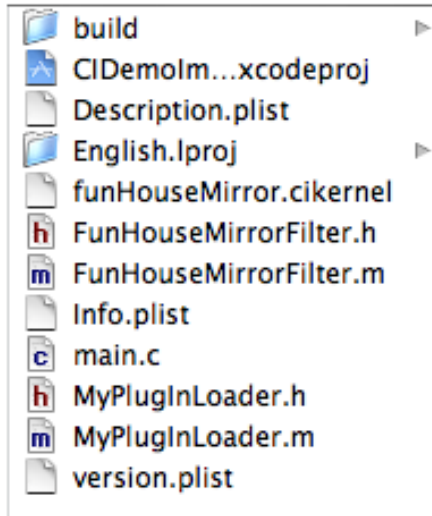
build
CIDemoIm...xcodeproj
Description.plist
English.lproj
funHouseMirror.cikernel
h FunHouseMirrorFilter.h
m FunHouseMirrorFilter.m
Info.plist
c main.c
h MyPlugInLoader.h
m MyPlugInLoader.m
version.plist